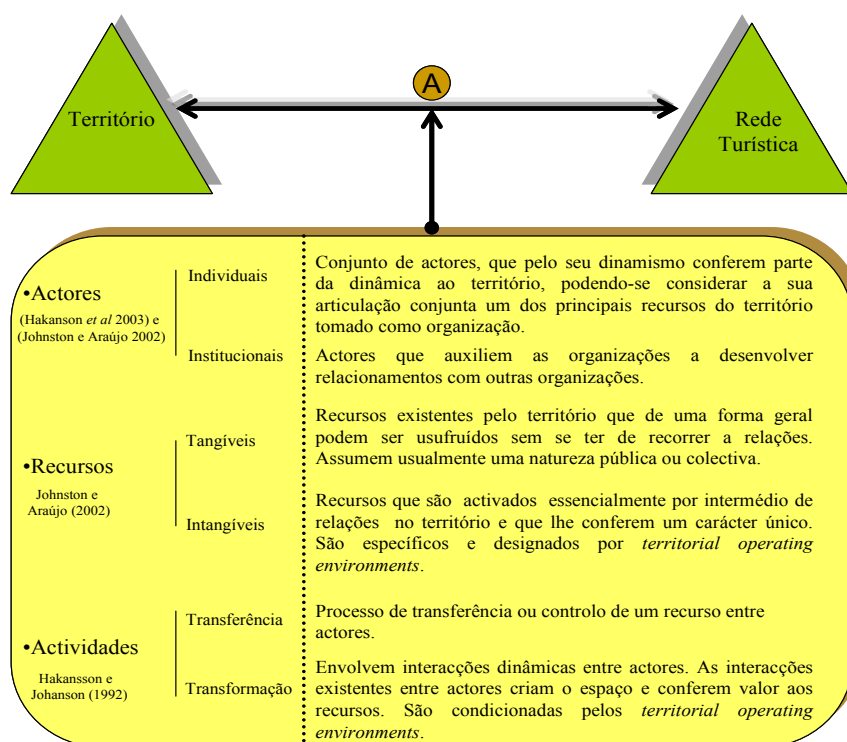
Território

A

Rede Turística

•Actores
(Hakanson *et al* 2003) e (Johnston e Araújo 2002)

Individuais

Conjunto de actores, que pelo seu dinamismo conferem parte da dinâmica ao território, podendo-se considerar a sua articulação conjunta um dos principais recursos do território tomado como organização.

Institucionais

Actores que auxiliem as organizações a desenvolver relacionamentos com outras organizações.

•Recursos
Johnston e Araújo (2002)

Tangíveis

Recursos existentes pelo território que de uma forma geral podem ser usufruídos sem se ter de recorrer a relações. Assumem usualmente uma natureza pública ou colectiva.

Intangíveis

Recursos que são activados essencialmente por intermédio de relações no território e que lhe conferem um carácter único. São específicos e designados por *territorial operating environments*.

•Actividades
Hakansson e Johanson (1992)

Transferência

Processo de transferência ou controlo de um recurso entre actores.

Transformação

Envolvem interacções dinâmicas entre actores. As interacções existentes entre actores criam o espaço e conferem valor aos recursos. São condicionadas pelos *territorial operating environments*.